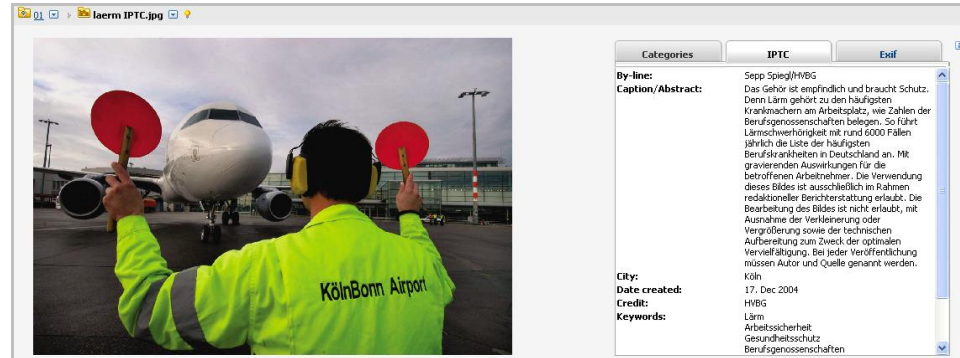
01 > laerm IPTC.jpg

KölnBonn Airport

Categories | IPTC | Exif

| | |
|---|---|
| By-line: | Sepp Spiegl/HVBG |
| Caption/Abstract: | Das Gehör ist empfindlich und braucht Schutz. Denn Lärm gehört zu den häufigsten Krankmachern am Arbeitsplatz, wie Zahlen der Berufsgenossenschaften belegen. So führt Lärmschwerhörigkeit mit rund 6000 Fällen jährlich die Liste der häufigsten Berufskrankheiten in Deutschland an. Mit gravierenden Auswirkungen für die betroffenen Arbeitnehmer. Die Verwendung dieses Bildes ist ausschließlich im Rahmen redaktioneller Berichterstattung erlaubt. Die Bearbeitung des Bildes ist nicht erlaubt, mit Ausnahme der Verkleinerung oder Vergrößerung sowie der technischen Aufbereitung zum Zweck der optimalen Vervielfältigung. Bei jeder Veröffentlichung müssen Autor und Quelle genannt werden. |
| City: | Köln |
| Date created: | 17. Dec 2004 |
| Credit: | HVBG |
| Keywords: | Lärm<br>Arbeitssicherheit<br>Gesundheitsschutz<br>Berufsgenossenschaften |